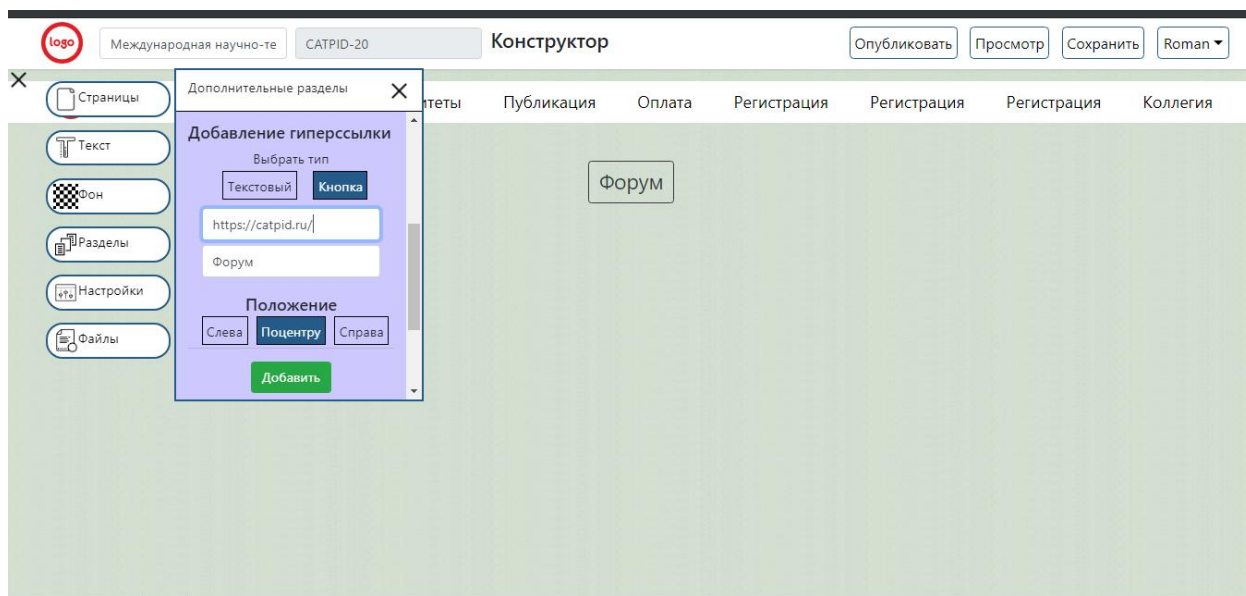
logo
Международная научно-те
CATPID-20
Конструктор
Опубликовать
Просмотр
Сохранить
Roman ▾

×
Страницы
Текст
Фон
Разделы
Настройки
Файлы

Дополнительные разделы
×
Добавление гиперссылки
Выбрать тип
Текстовый
Кнопка
https://catpid.ru/
Форум
Положение
Слева
Поцентру
Справа
Добавить

итеты
Публикация
Оплата
Регистрация
Регистрация
Регистрация
Коллегия

Форум